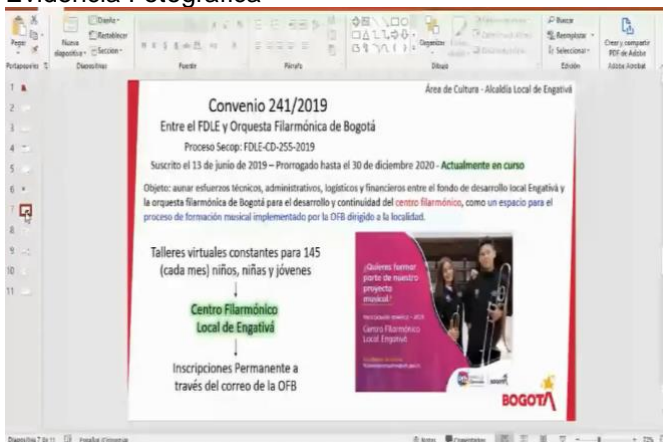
Evidencia Fotográfica

Pegar Nueva diapositiva Diseño Restablecer Sección Portapapeles Diapositivas Fuente Párrafo Organizar Dibujo Buscar Reemplazar Seleccionar Edición Crear y compartir PDF de Adobe Adobe Acrobat

1 2 3 4 5 6 7 8 9 10 11

Área de Cultura - Alcaldía Local de Engativá

Convenio 241/2019

Entre el FDLE y Orquesta Filarmónica de Bogotá

Proceso Secop: FDLE-CD-255-2019

Suscrito el 13 de junio de 2019 – Prorrogado hasta el 30 de diciembre 2020 - Actualmente en curso

Objeto: aunar esfuerzos técnicos, administrativos, logísticos y financieros entre el fondo de desarrollo local Engativá y la orquesta filarmónica de Bogotá para el desarrollo y continuidad del centro filarmónico, como un espacio para el proceso de formación musical implementado por la OFB dirigido a la localidad.

Talleres virtuales constantes para 145 (cada mes) niños, niñas y jóvenes

Centro Filarmónico Local de Engativá

Inscripciones Permanente a través del correo de la OFB

¿Quieres formar parte de nuestro proyecto musical?

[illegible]

Centro Filarmónico Local Engativá

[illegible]

BOGOTÁ

Diapositiva 7 de 11 Español (Colombia) Notas Comentarios